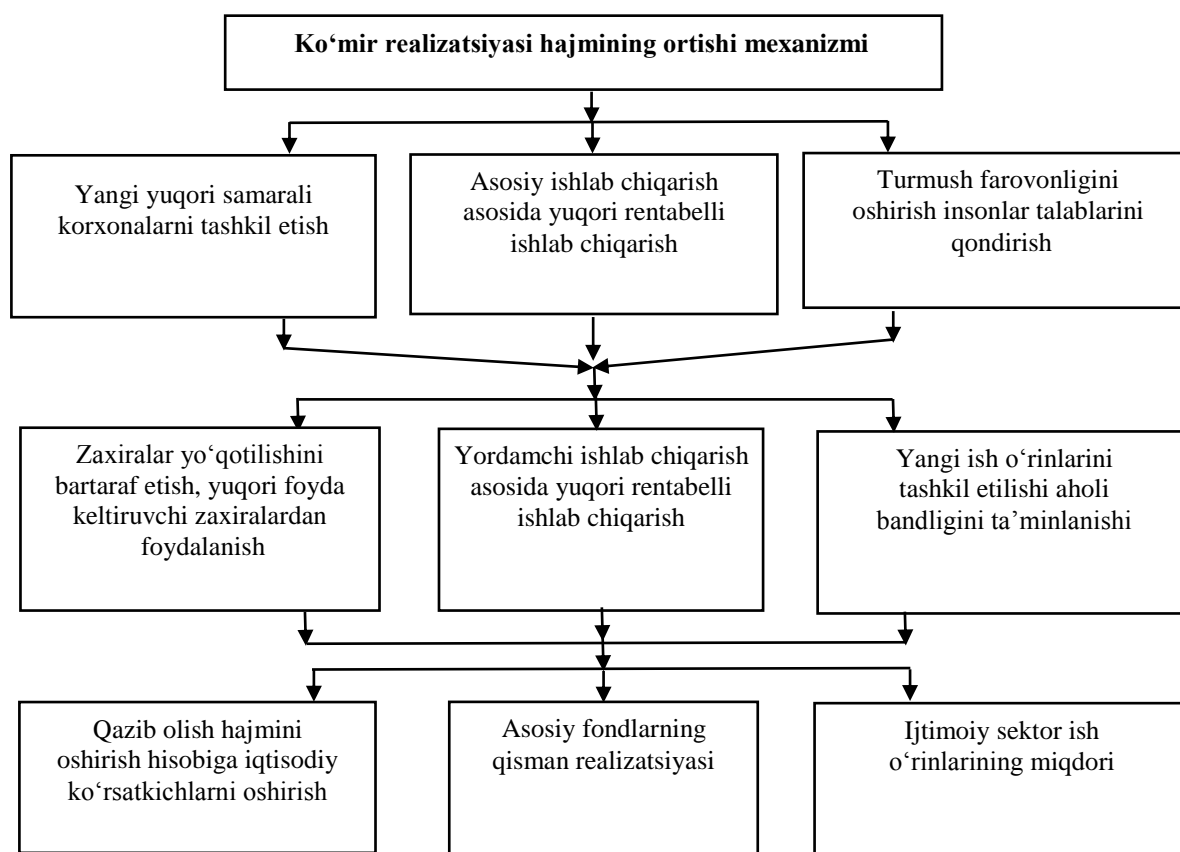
Ko‘mir realizatsiyasi hajmining ortishi mexanizmi

Yangi yuqori samarali korxonalarni tashkil etish

Asosiy ishlab chiqarish asosida yuqori rentabelli ishlab chiqarish

Turmush farovonligini oshirish insonlar talablarini qondirish

Zaxiralar yo‘qotilishini bartaraf etish, yuqori foyda keltiruvchi zaxiralardan foydalanish

Yordamchi ishlab chiqarish asosida yuqori rentabelli ishlab chiqarish

Yangi ish o‘rinlarini tashkil etilishi aholi bandligini ta’minlanishi

Qazib olish hajmini oshirish hisobiga iqtisodiy ko‘rsatkichlarni oshirish

Asosiy fondlarning qisman realizatsiyasi

Ijtimoiy sektor ish o‘rinlarining miqdori